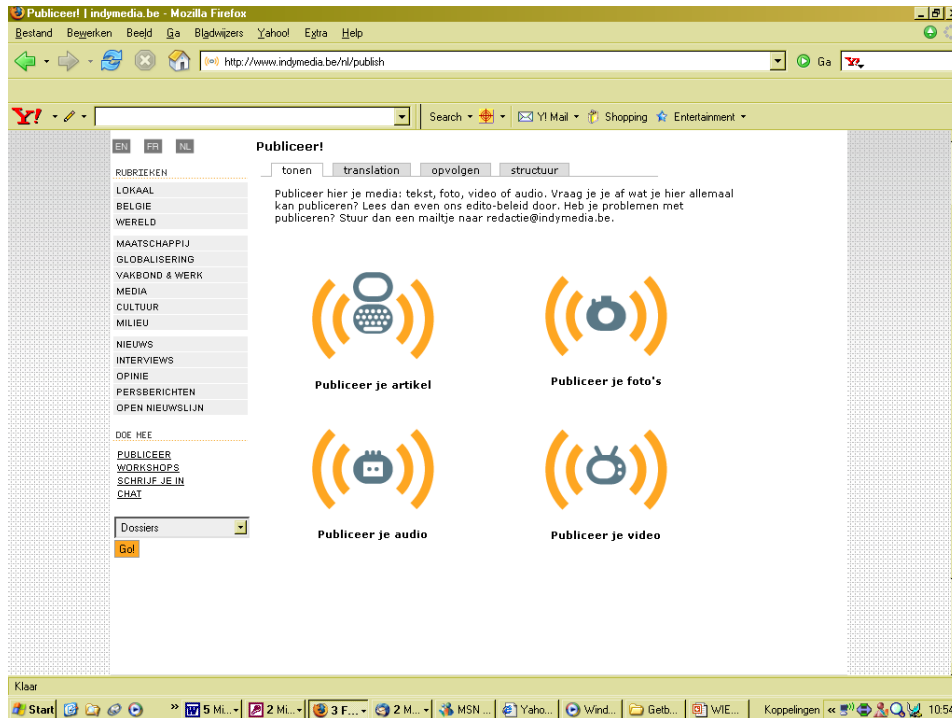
Publiceer! | indymedia.be - Mozilla Firefox

Bestand Bewerken Beeld Ga Bladwijzers Yahoo! Extra Help

http://www.indymedia.be/nl/publish

Ga

Y!

Search · Y! Mail · Shopping · Entertainment ·

EN FR NL

RUBRIEKEN
LOKAAL
BELGIE
WERELD

MAATSCHAPPIJ
GLOBALISERING
VAKBOND & WERK
MEDIA
CULTUUR
MILIEU

NIEUWS
INTERVIEWS
OPINIE
PERSBERICHTEN
OPEN NIEUWSLIJN

DOE MEE
PUBLICEER
WORKSHOPS
SCHRIJF JE IN
CHAT

Dossiers
Go!

Publiceer!

tonen | translation | opvolgen | structuur

Publiceer hier je media: tekst, foto, video of audio. Vraag je je af wat je hier allemaal kan publiceren? Lees dan even ons edito-beleid door. Heb je problemen met publiceren? Stuur dan een mailtje naar redactie@indymedia.be.

Publiceer je artikel

Publiceer je foto's

Publiceer je audio

Publiceer je video

Klaar

Start | 5 Mi... | 2 Mi... | 3 F... | 2 M... | MSN ... | Yaho... | Wind... | Getb... | WIE... | Koppelingen | 10:54